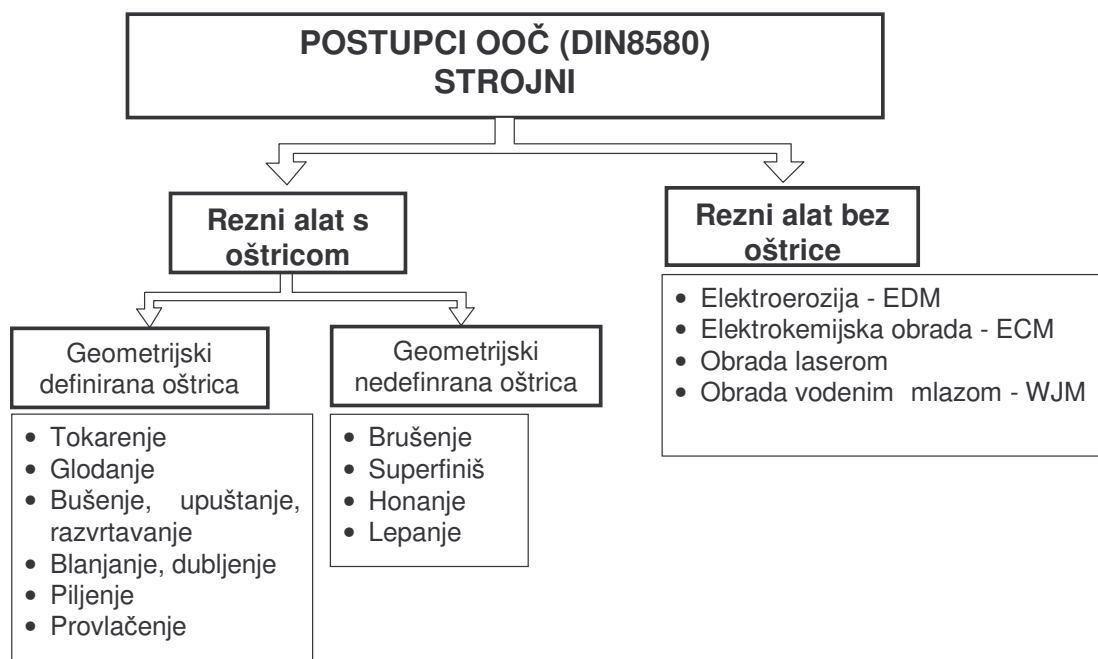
POSTUPCI OOČ (DIN8580)
STROJNI

Rezni alat s oštricom

Rezni alat bez oštrice

- Elektroerozija - EDM
- Elektrokemijska obrada - ECM
- Obrada laserom
- Obrada vodenim mlazom - WJM

Geometrijski definirana oštrica

- Tokarenje
- Glodanje
- Bušenje, upuštanje, razvrtavanje
- Blanjanje, dubljenje
- Piljenje
- Provlačenje

Geometrijski nedefinrana oštrica

- Brušenje
- Superfiniš
- Honanje
- Lepanje